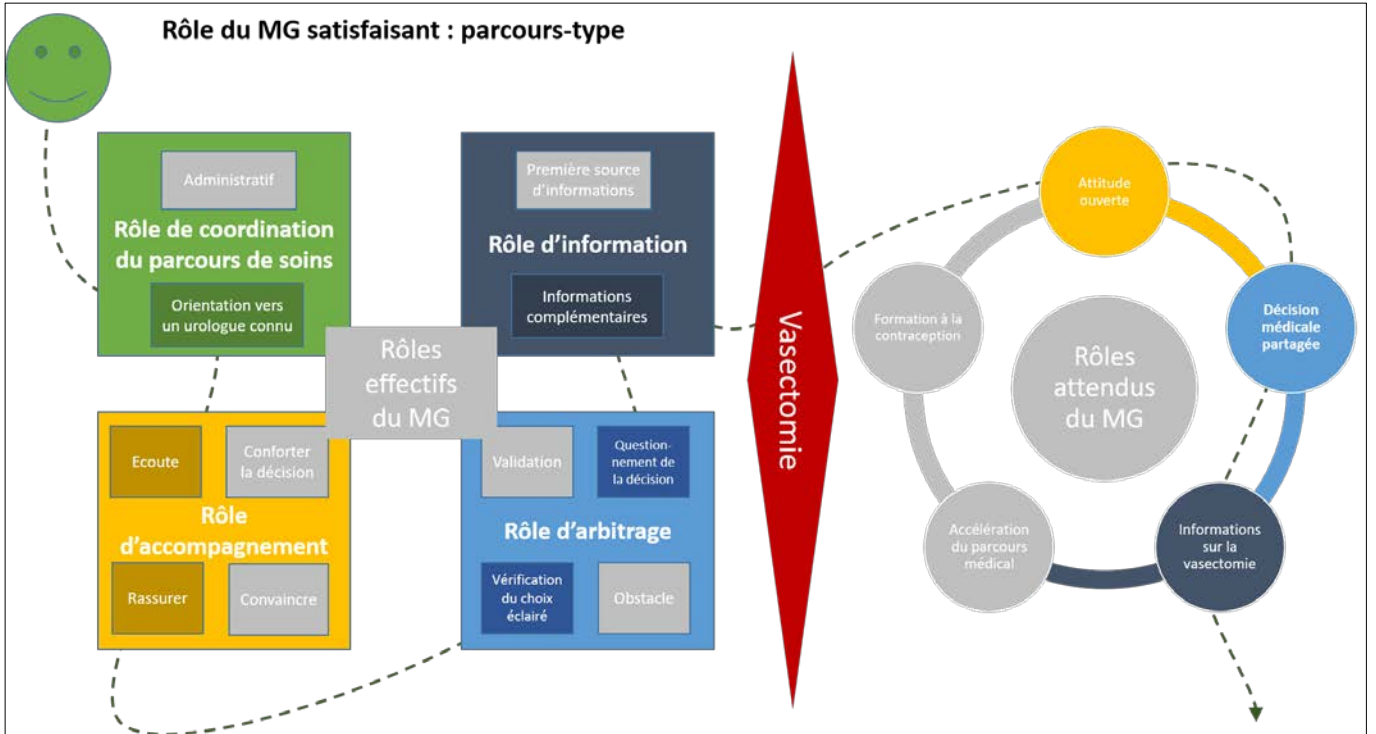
Rôle du MG satisfaisant : parcours-type

Administratif

Rôle de coordination du parcours de soins

Orientation vers un urologue connu

Première source d'informations

Rôle d'information

Informations complémentaires

Rôles effectifs du MG

Ecoute

Conforter la décision

Rôle d'accompagnement

Rassurer

Convaincre

Validation

Questionnement de la décision

Rôle d'arbitrage

Vérification du choix éclairé

Obstacle

Vasectomie

Attitude ouverte

Formation à la contraception

Rôles attendus du MG

Décision médicale partagée

Accélération du parcours médical

Informations sur la vasectomie